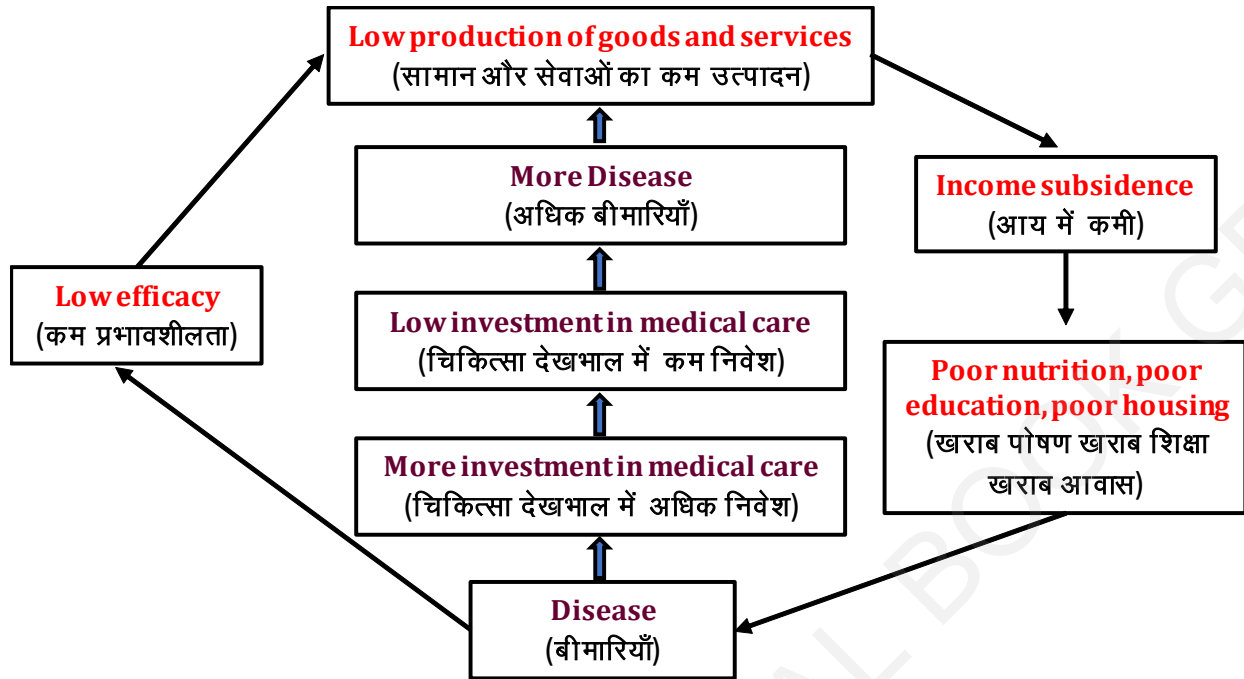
Low production of goods and services
(सामान और सेवाओं का कम उत्पादन)

More Disease
(अधिक बीमारियाँ)

Income subsidence
(आय में कमी)

Low efficacy
(कम प्रभावशीलता)

Low investment in medical care
(चिकित्सा देखभाल में कम निवेश)

Poor nutrition, poor education, poor housing
(खराब पोषण खराब शिक्षा खराब आवास)

More investment in medical care
(चिकित्सा देखभाल में अधिक निवेश)

Disease
(बीमारियाँ)